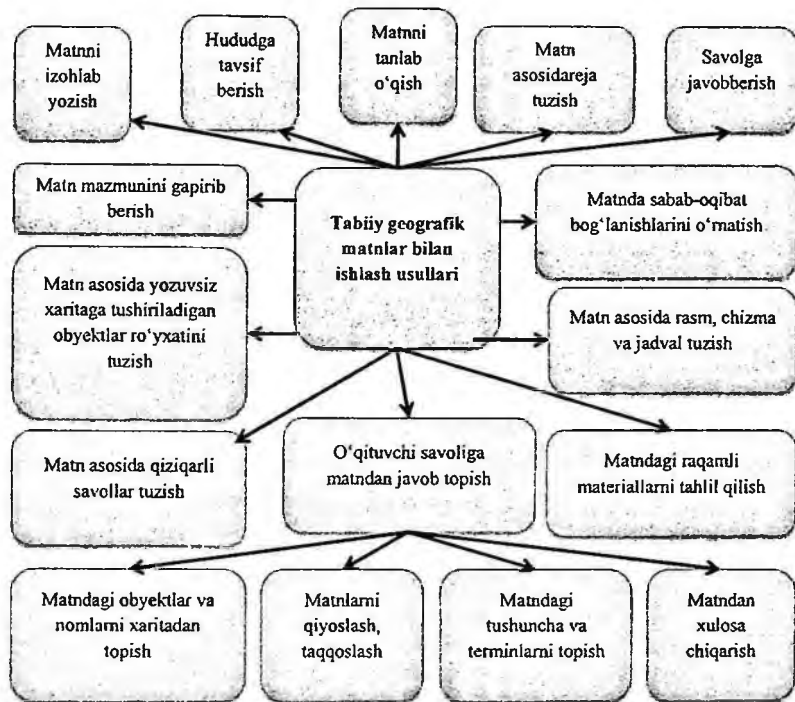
Matnni izohlab yozish

Hududga tavsif berish

Matnni tanlab o'qish

Matn asosidareja tuzish

Savolga javobberish

Matn mazmunini gapirib berish

Tabiiy geografik matnlar bilan ishlash usullari

Matnda sabab-oqibat bog'lanishlarini o'rnatish

Matn asosida yozuvsiz xaritaga tushiriladigan obyektlar ro'yxatini tuzish

Matn asosida rasm, chizma va jadval tuzish

Matn asosida qiziqarli savollar tuzish

O'qituvchi savoliga matndan javob topish

Matndagi raqamli materiallarni tahlil qilish

Matndagi obyektlar va nomlarni xaritadan topish

Matnlarni qiyoslash, taqqoslash

Matndagi tushuncha va terminlarni topish

Matndan xulosa chiqarish